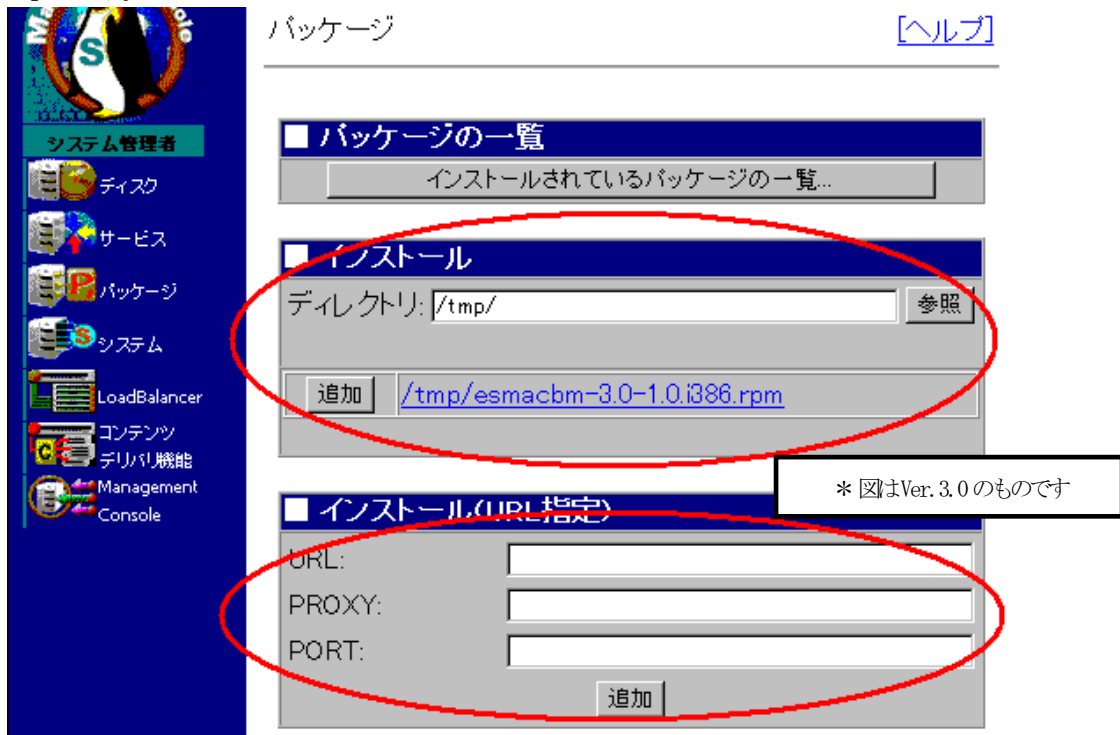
システム管理者
ディスク
サービス
パッケージ
システム
LoadBalancer
コンテンツ
デリバリ機能
Management
Console

パッケージ

[ヘルプ]

■ パッケージの一覧

インストールされているパッケージの一覧...

■ インストール

ディレクトリ: /tmp/

参照

追加

/tmp/esmacbm-3.0-1.0.i386.rpm

＊図はVer.3.0のものです

■ インストール(URL指定)

URL:

PROXY:

PORT:

追加